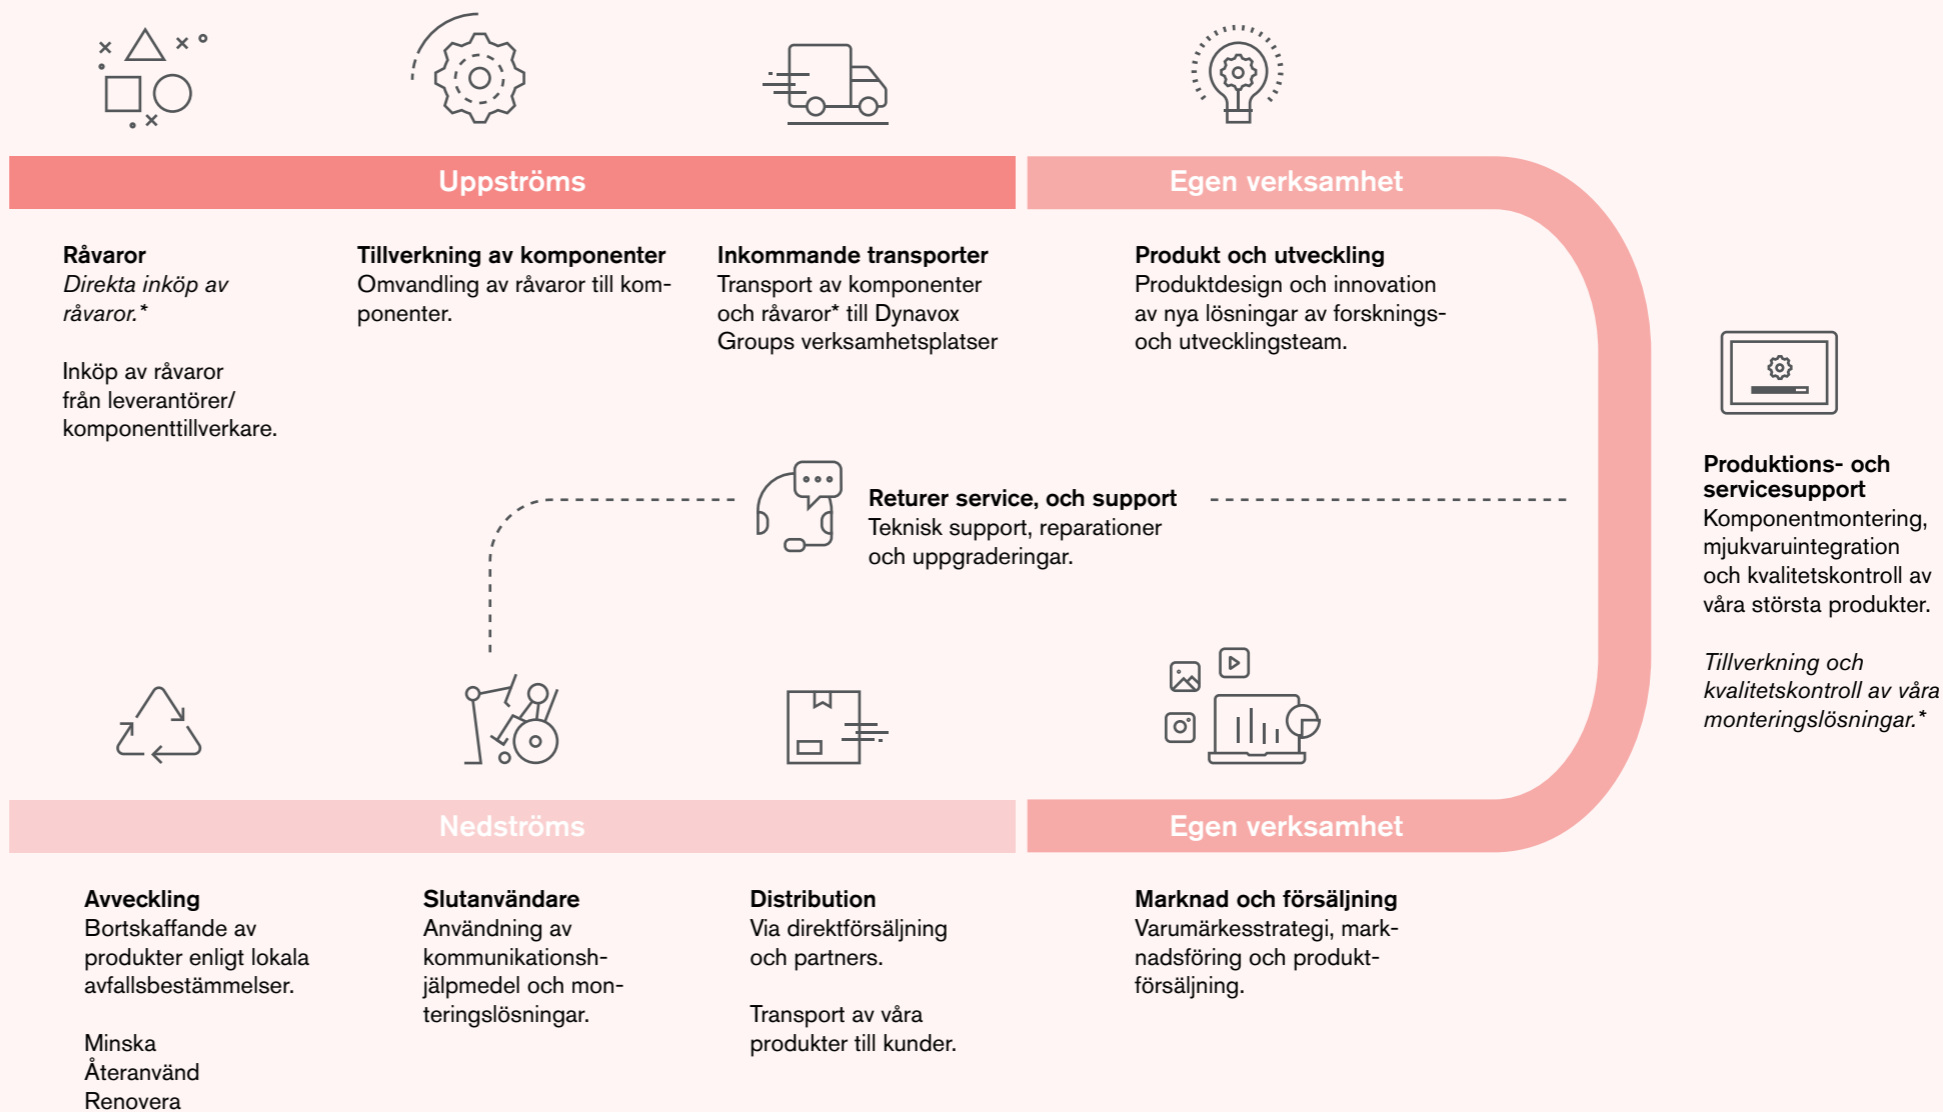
Uppströms

Egen verksamhet

Råvaror
*Direkta inköp av råvaror.**

Inköp av råvaror från leverantörer/ komponenttillverkare.

Tillverkning av komponenter
Omvandling av råvaror till komponenter.

Inkommande transporter
Transport av komponenter och råvaror* till Dynavox Groups verksamhetsplatser

Produkt och utveckling
Produktdesign och innovation av nya lösningar av forsknings- och utvecklingsteam.

Produktions- och servicesupport
Komponentmontering, mjukvaruintegration och kvalitetskontroll av våra största produkter.

*Tillverkning och kvalitetskontroll av våra monteringslösningar.**

Returer service, och support
Teknisk support, reparationer och uppgraderingar.

Nedströms

Egen verksamhet

Avveckling
Bortskaffande av produkter enligt lokala avfallsbestämmelser.

Minska
Återanvänd
Renovera

Slutanvändare
Användning av kommunikationshjälpmedel och monteringslösningar.

Distribution
Via direktförsäljning och partners.

Transport av våra produkter till kunder.

Marknad och försäljning
Varumärkesstrategi, marknadsföring och produktförsäljning.